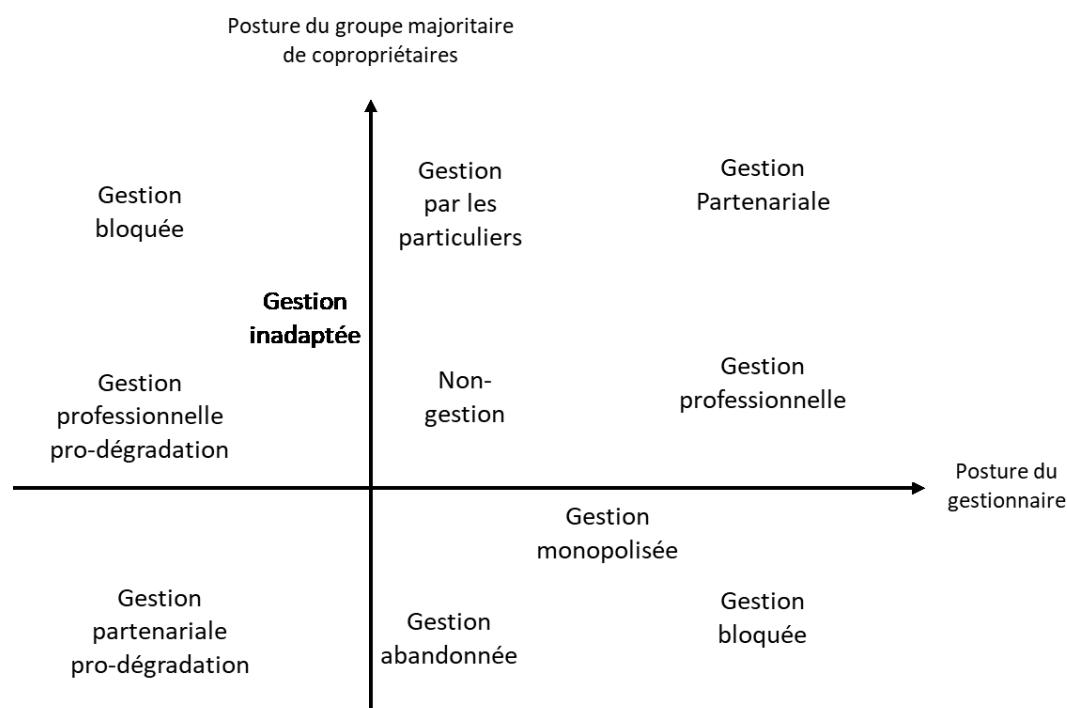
Posture du groupe majoritaire de copropriétaires

Gestion bloquée

Gestion par les particuliers

Gestion Partenariale

Gestion inadaptée

Gestion professionnelle pro-dégradation

Non-gestion

Gestion professionnelle

Posture du gestionnaire

Gestion monopolisée

Gestion partenariale pro-dégradation

Gestion abandonnée

Gestion bloquée